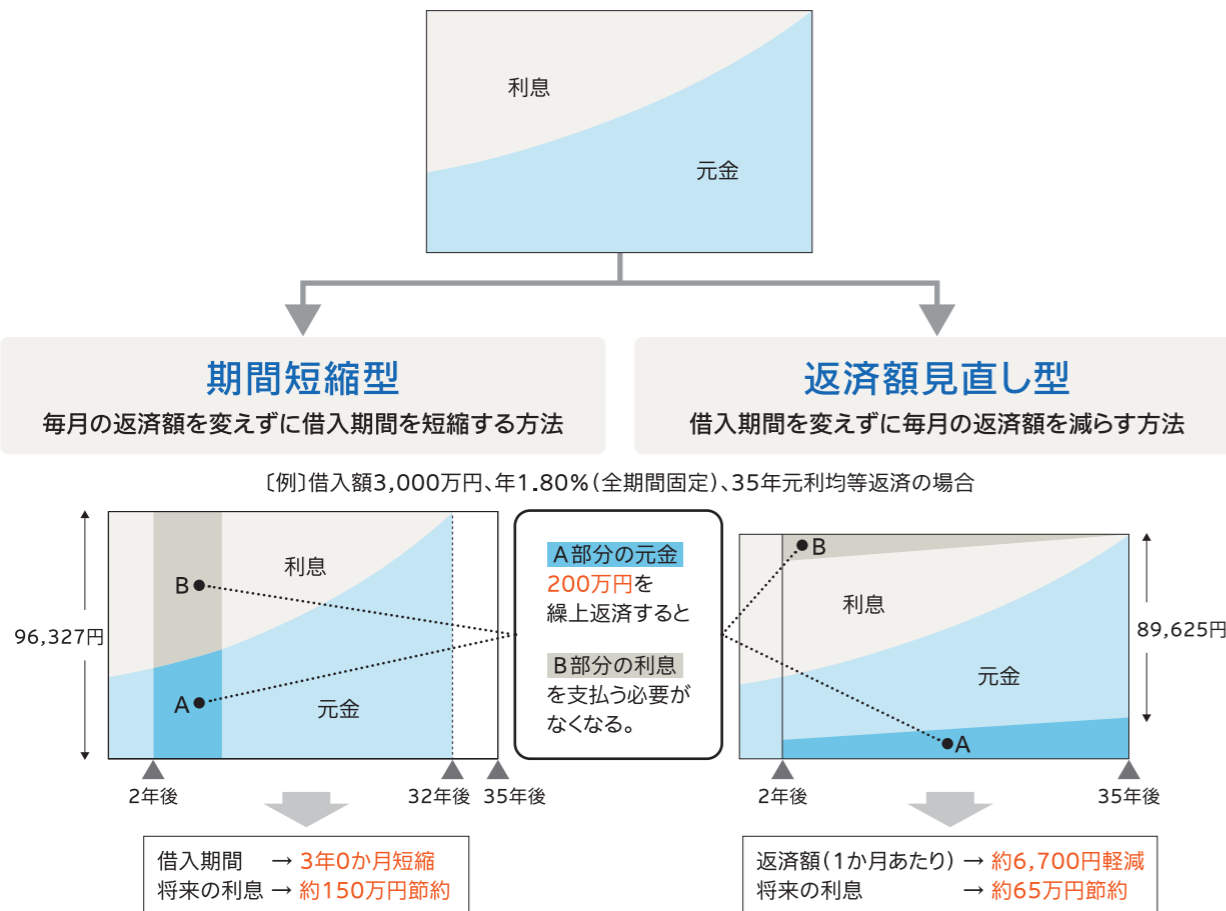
利息

元金

期間短縮型

毎月の返済額を変えずに借入期間を短縮する方法

返済額見直し型

借入期間を変えずに毎月の返済額を減らす方法

〔例〕借入額3,000万円、年1.80%（全期間固定）、35年元利均等返済の場合

96,327円

B

利息

A

元金

2年後

32年後

35年後

A部分の元金
200万円を
繰上返済すると

B部分の利息
を支払う必要が
なくなる。

B

利息

元金

A

89,625円

2年後

35年後

借入期間 → 3年0か月短縮
将来の利息 → 約150万円節約

返済額（1か月あたり） → 約6,700円軽減
将来の利息 → 約65万円節約